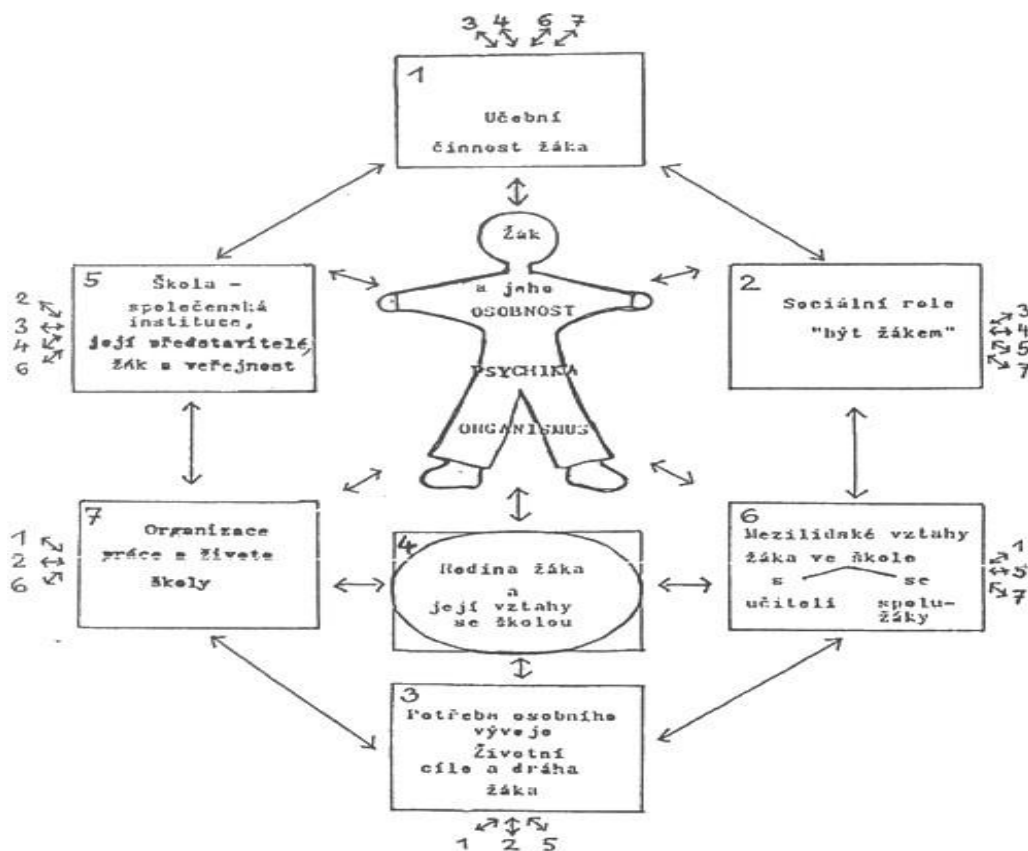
3 4 6 7

1
Učební činnost žáka

Žák a jeho OSOBNOST
PSYCHIKA
ORGANISMUS

5 Škola – společenská instituce, její představitelé, žák a veřejnost
2
3
4
6

2 Sociální role "být žákem"
3
4
5
7

7 Organizace práce a života školy
1
2
6

4 Rodina žáka a její vztahy se školou

6 Mezilidské vztahy žáka ve škole
s učiteli
se spolužáky
1
5
7

3 Potřeby osobního vývoje
Životní cíle a dráha žáka
1 2 5